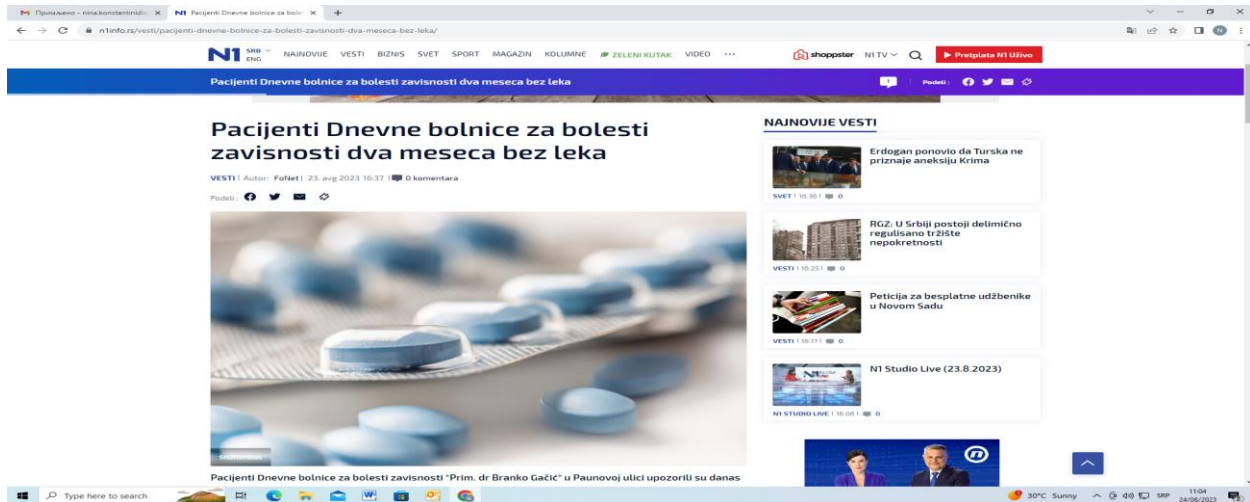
M Примљено - nina.konstantinidis × N1 Pacijenti Dnevne bolnice za bole × +

n1info.rs/vesti/pacijenti-dnevne-bolnice-za-bolesti-zavisnosti-dva-meseca-bez-leka/

N1 SRB ENG NAJNOVIJE VESTI BIZNIS SVET SPORT MAGAZIN KOLUMNE ZELENI KUTAK VIDEO ··· shoppster N1 TV Pretplata N1 Uživo

Pacijenti Dnevne bolnice za bolesti zavisnosti dva meseca bez leka 1 Podeli:

Pacijenti Dnevne bolnice za bolesti zavisnosti dva meseca bez leka

VESTI | Autor: FoNet | 23. avg 2023 16:37 | 0 komentara

Podeli:

Shutterstock

Pacijenti Dnevne bolnice za bolesti zavisnosti "Prim. dr Branko Gačić" u Paunovoj ulici upozorili su danas

NAJNOVIJE VESTI

Erdogan ponovio da Turska ne priznaje aneksiju Krima
SVET | 16:36 | 0

RGZ: U Srbiji postoji delimično regulisano tržište nepokretnosti
VESTI | 16:25 | 0

Peticija za besplatne udžbenike u Novom Sadu
VESTI | 16:17 | 0

N1 Studio Live (23.8.2023)
N1 STUDIO LIVE | 16:00 | 0

Type here to search 30°C Sunny SRP 11:04 24/08/2023